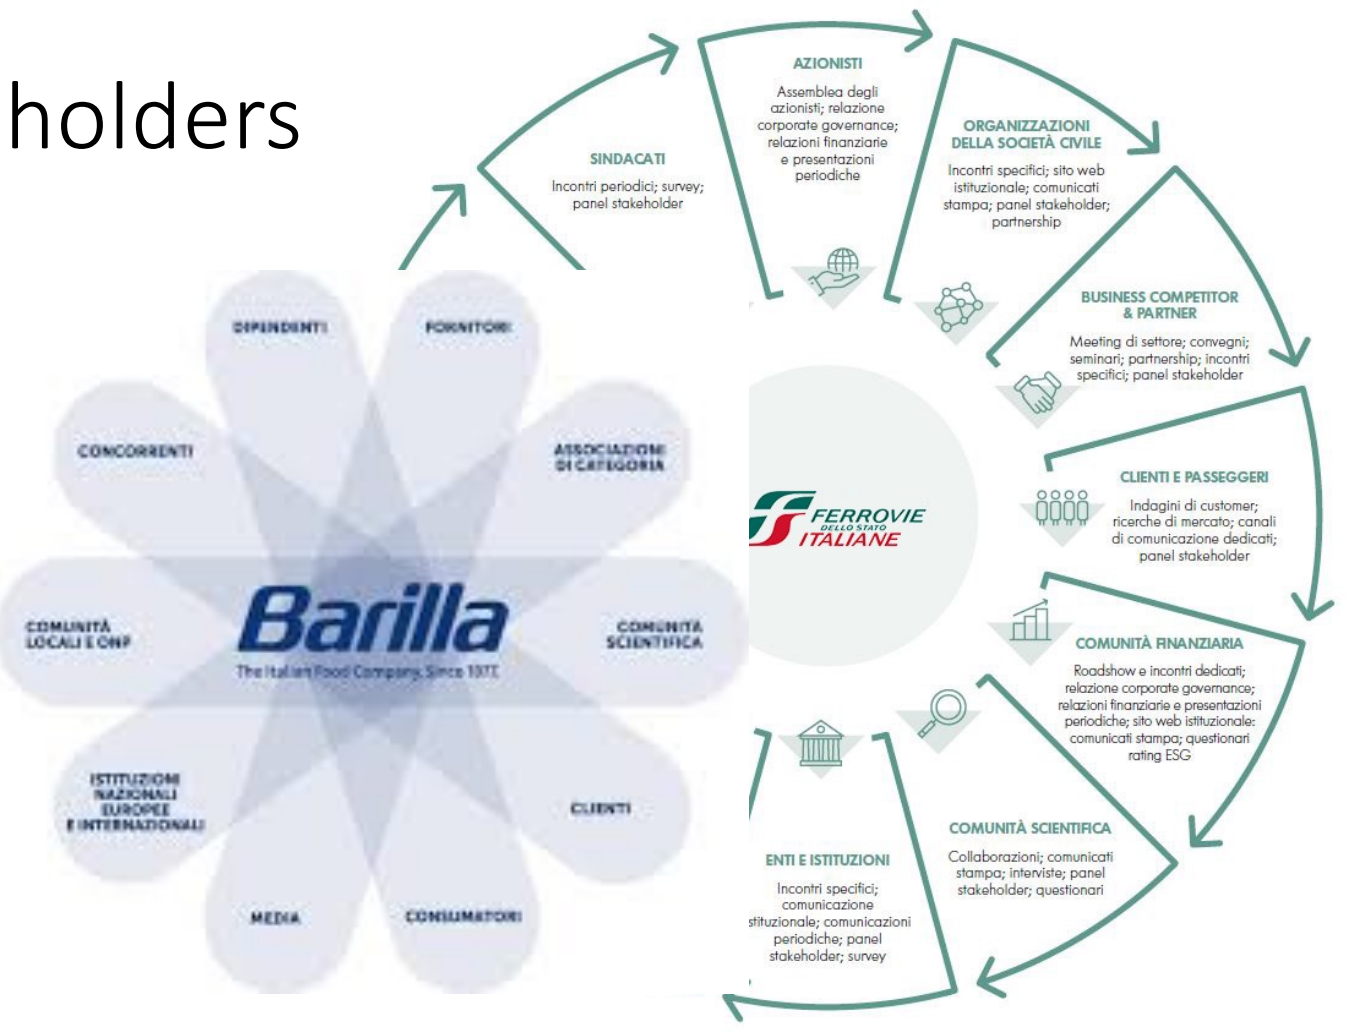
holders

DIPENDENTI

FORNITORI

CONCORRENTI

ASSOCIAZIONI DI CATEGORIA

COMUNITÀ LOCALI E ONP

Barilla

The Italian Food Company. Since 1877

COMUNITÀ SCIENTIFICA

ISTITUZIONI NAZIONALI EUROPEE E INTERNAZIONALI

CLIENTI

MEDIA

CONSUMATORI

SINDACATI

Incontri periodici; survey; panel stakeholder

AZIONISTI

Assemblea degli azionisti; relazione corporate governance; relazioni finanziarie e presentazioni periodiche

ORGANIZZAZIONI DELLA SOCIETÀ CIVILE

Incontri specifici; sito web istituzionale; comunicati stampa; panel stakeholder; partnership

BUSINESS COMPETITOR & PARTNER

Meeting di settore; convegni; seminari; partnership; incontri specifici; panel stakeholder

FERROVIE DELLO STATO ITALIANE

CLIENTI E PASSEGGERI

Indagini di customer; ricerche di mercato; canali di comunicazione dedicati; panel stakeholder

COMUNITÀ FINANZIARIA

Roadshow e incontri dedicati; relazione corporate governance; relazioni finanziarie e presentazioni periodiche; sito web istituzionale: comunicati stampa; questionari rating ESG

COMUNITÀ SCIENTIFICA

Collaborazioni; comunicati stampa; interviste; panel stakeholder; questionari

ENTI E ISTITUZIONI

Incontri specifici; comunicazione stituzionale; comunicazioni periodiche; panel stakeholder; survey